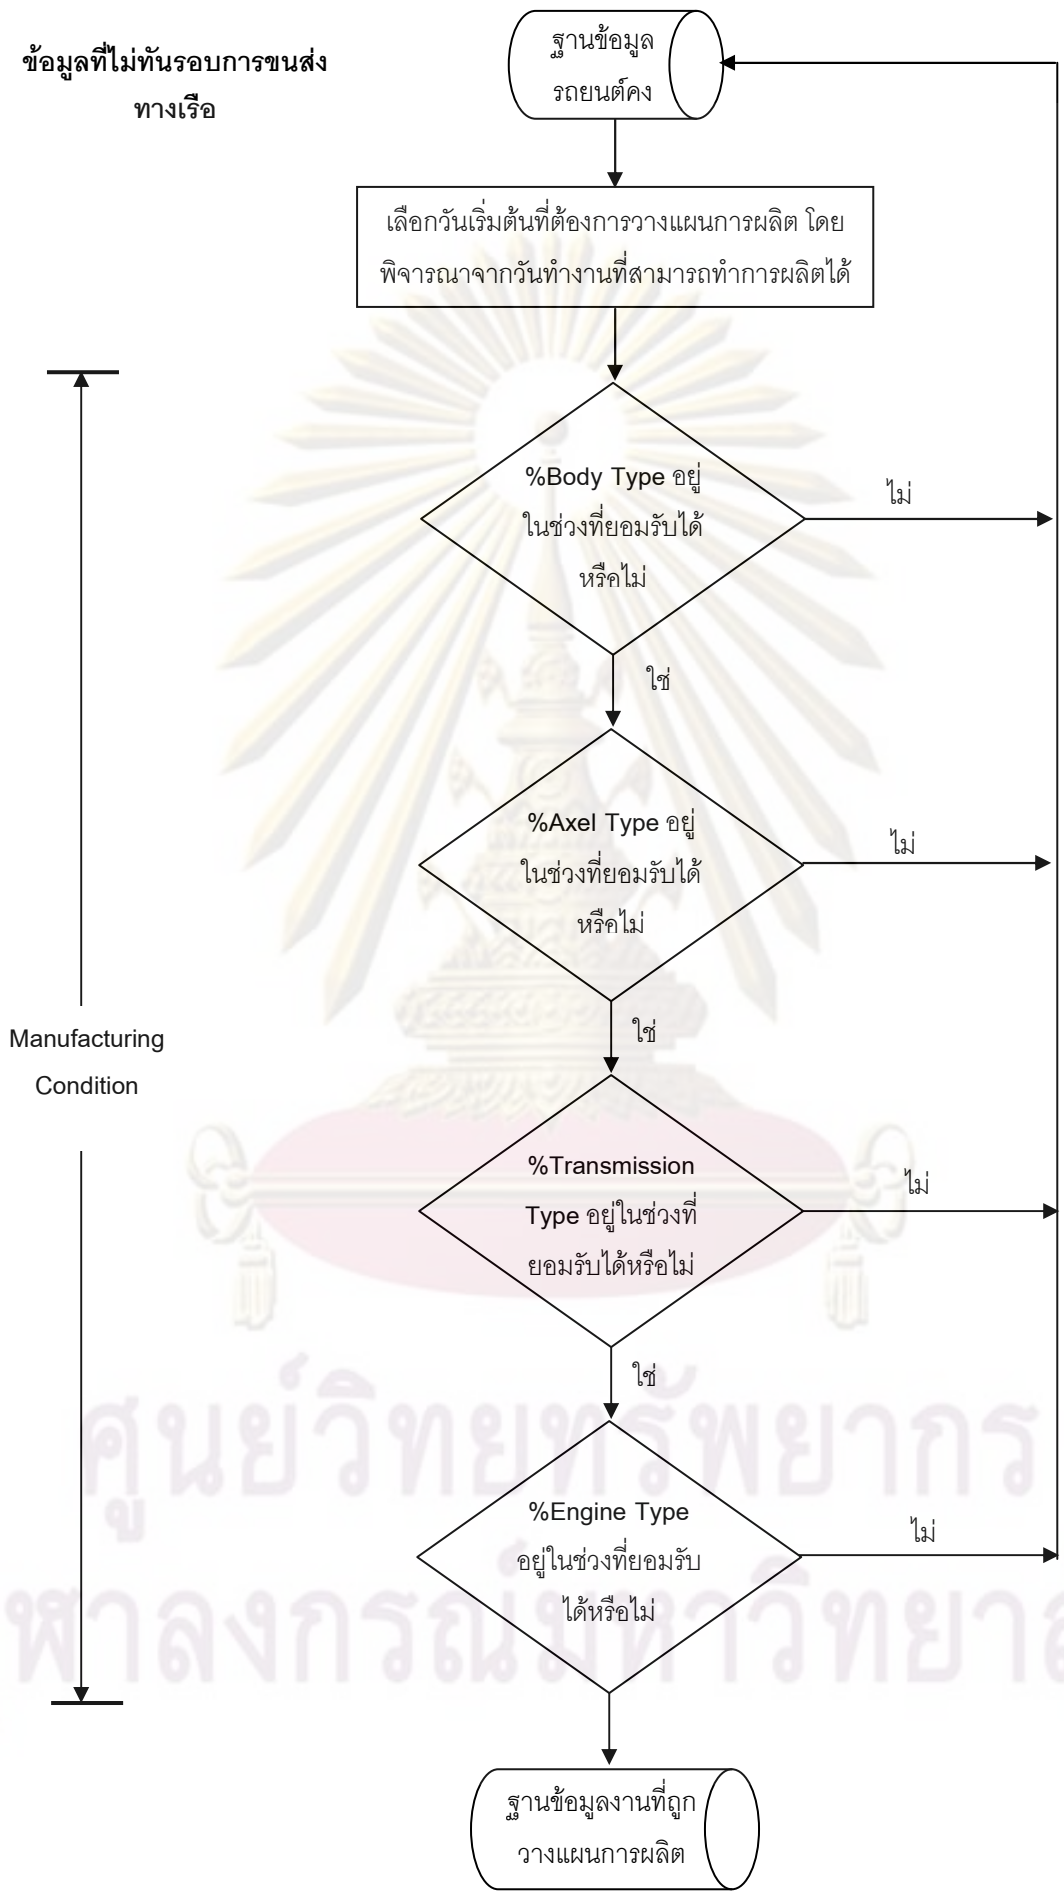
ข้อมูลที่ไม่ทันรอบการขนส่งทางเรือ

ฐานข้อมูลรถยนต์คง

เลือกวันเริ่มต้นที่ต้องการวางแผนการผลิต โดยพิจารณาจากวันทำงานที่สามารถทำการผลิตได้

%Body Type อยู่ในช่วงที่ยอมรับได้หรืคไม่

ไม่

ใช่

%Axel Type อยู่ในช่วงที่ยอมรับได้หรืคไม่

ไม่

ใช่

Manufacturing Condition

%Transmission Type อยู่ในช่วงที่ยอมรับได้หรือไม่

ไม่

ใช่

%Engine Type อยู่ในช่วงที่ยอมรับได้หรือไม่

ไม่

ฐานข้อมูลงานที่ถูกวางแผนการผลิต

ศูนย์วิทยทรัพยากร
จุฬาลงกรณ์มหาวิทยาลัย